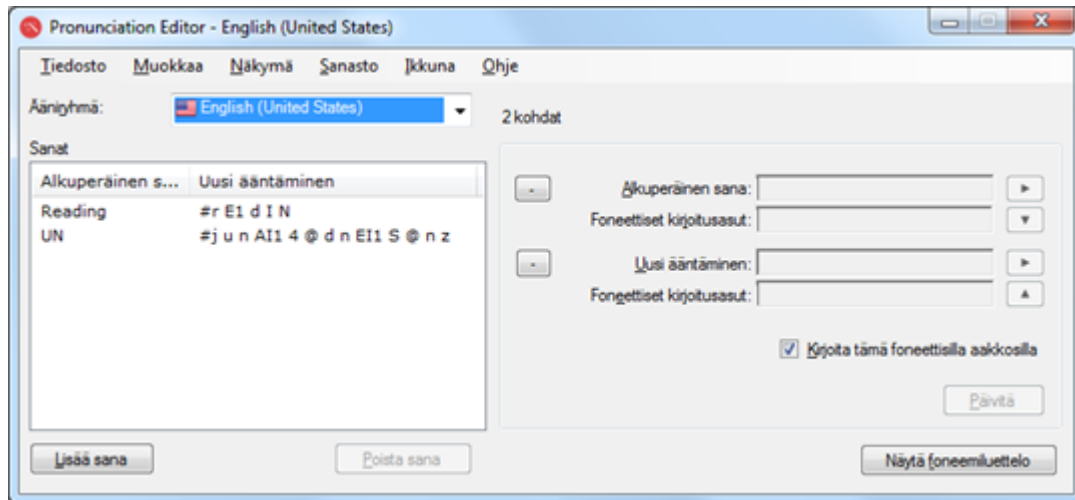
Pronunciation Editor - English (United States)

Tiedosto Muokkaa Näkymä Sanasto Ikkuna Ohje

Ääniryhmä: English (United States)

2 kohdat

Sanat

| Alkuperäinen s... | Uusi ääntäminen |
|---|---|
| Reading | #r E1 d I N |
| UN | #j u n AI1 4 @ d n EI1 S @ n z |

Alkuperäinen sana:
Foneettiset kirjoitusasut:
Uusi ääntäminen:
Foneettiset kirjoitusasut:

Kirjoita tämä foneettisilla aakkosilla

Päivitä

Lisää sana

Poista sana

Näytä foneemiluettelo